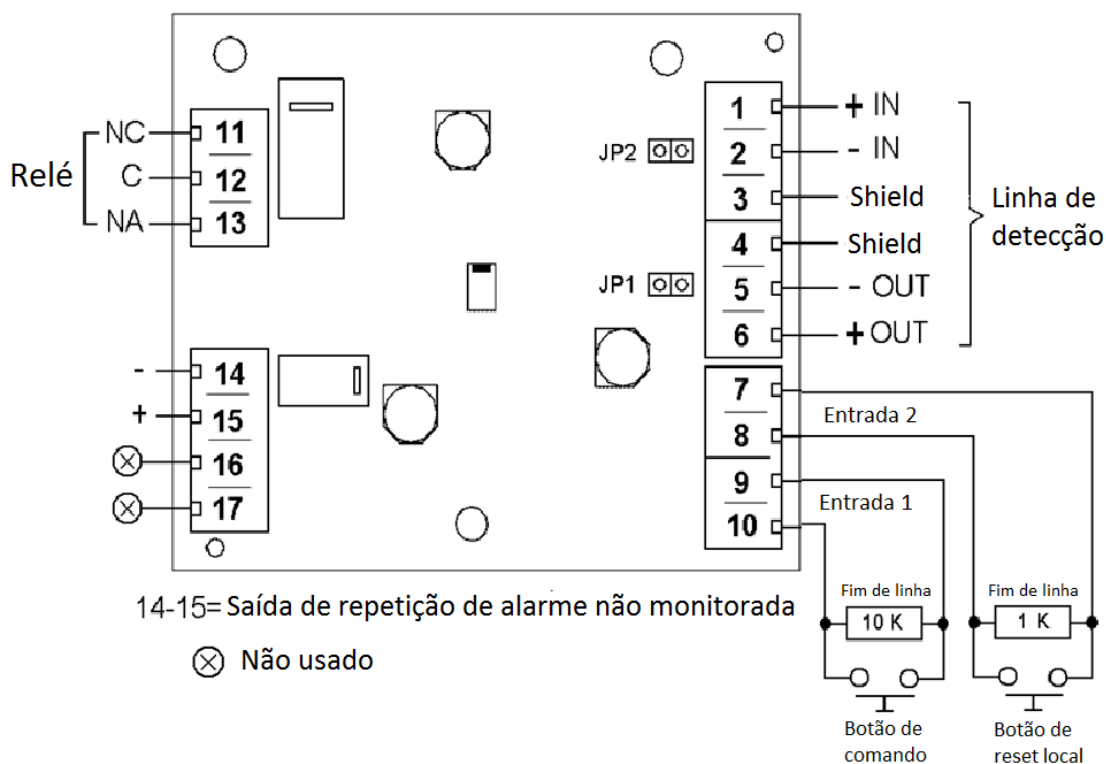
Relé
NC
C
NA
11
12
13
JP2
JP1
1
2
3
4
5
6
+ IN
- IN
Shield
Shield
- OUT
+ OUT
Linha de detecção
-
+
14
15
16
17
7
8
9
10
Entrada 2
Entrada 1
Fim de linha
10 K
Fim de linha
1 K
Botão de comando
Botão de reset local

14-15= Saída de repetição de alarme não monitorada

⊗ Não usado